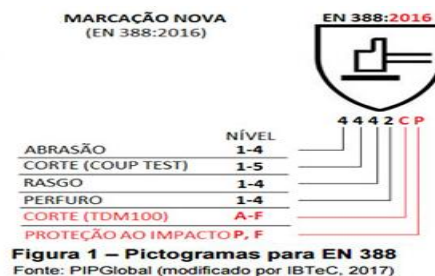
MARCAÇÃO NOVA
(EN 388:2016)

EN 388:2016

4 4 4 2 C P

| | NÍVEL |
|---|---|
| ABRASÃO | 1-4 |
| CORTE (COUP TEST) | 1-5 |
| RASGO | 1-4 |
| PERFURO | 1-4 |
| CORTE (TDM100) | A-F |
| PROTEÇÃO AO IMPACTO | P, F |

Figura 1 – Pictogramas para EN 388
Fonte: PIPGlobal (modificado por IBTeC, 2017)